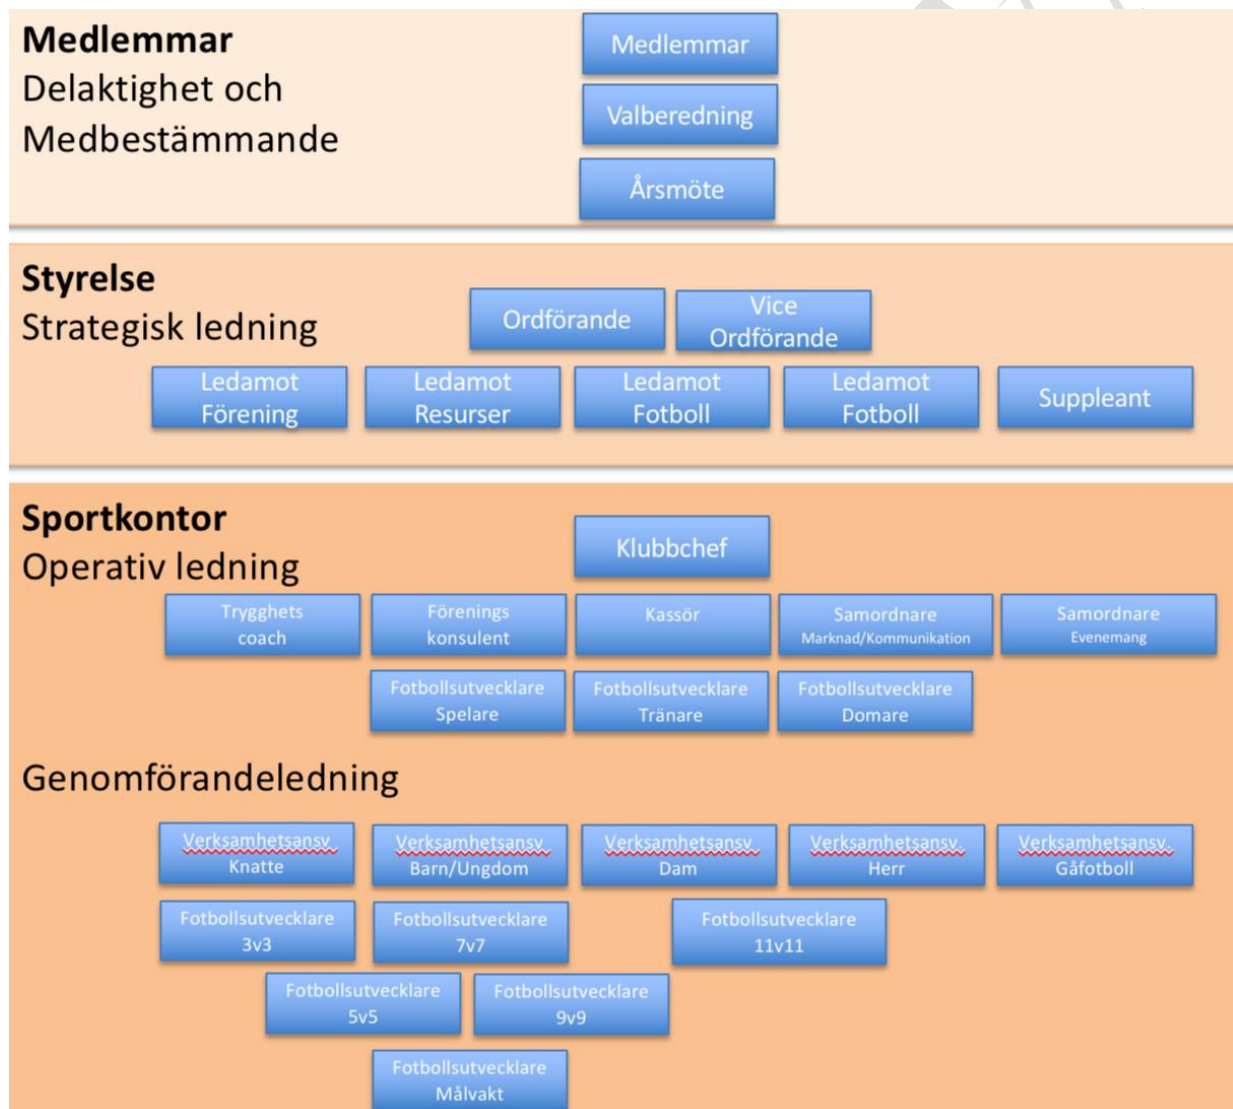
Medlemmar
Delaktighet och Medbestämmande

Medlemmar

Valberedning

Årsmöte

Styrelse
Strategisk ledning

Ordförande

Vice Ordförande

Ledamot Förening

Ledamot Resurser

Ledamot Fotboll

Ledamot Fotboll

Suppleant

Sportkontor
Operativ ledning

Klubbchef

Trygghets coach

Förenings konsulent

Kassör

Samordnare Marknad/Kommunikation

Samordnare Evenemang

Fotbollsutvecklare Spelare

Fotbollsutvecklare Tränare

Fotbollsutvecklare Domare

Genomförandeledning

Verksamhetsansv. Knatte

Verksamhetsansv. Barn/Ungdom

Verksamhetsansv. Dam

Verksamhetsansv. Herr

Verksamhetsansv. Gåfotboll

Fotbollsutvecklare 3v3

Fotbollsutvecklare 7v7

Fotbollsutvecklare 11v11

Fotbollsutvecklare 5v5

Fotbollsutvecklare 9v9

Fotbollsutvecklare Målvakt